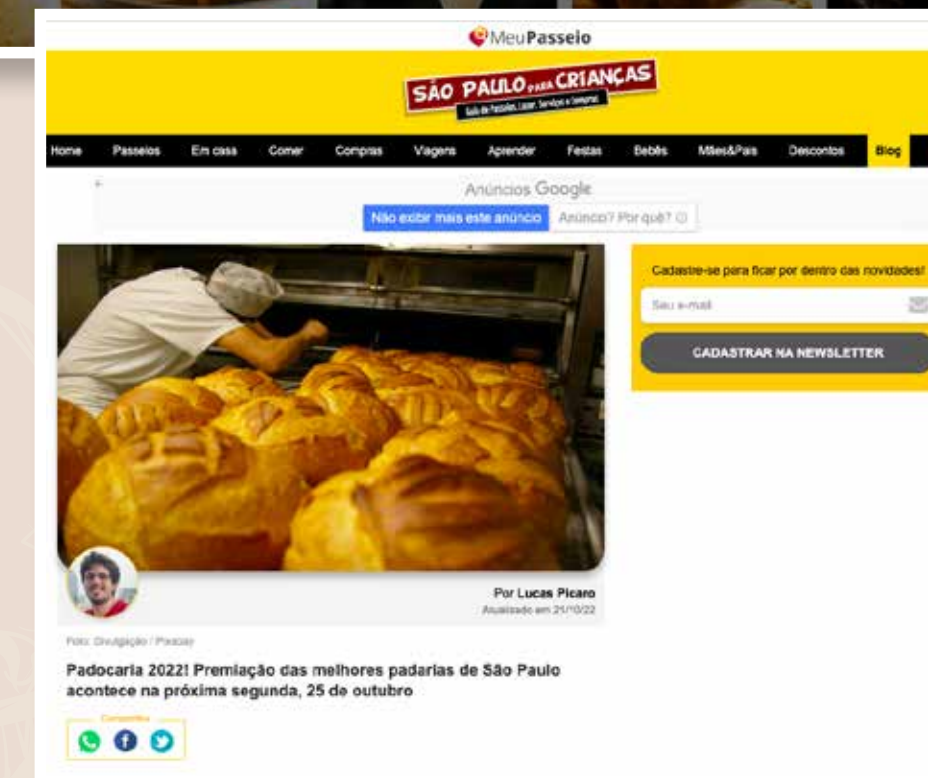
MeuPasseio

SÃO PAULO PARA CRIANÇAS
Guia de Passeios, Lazer, Serviços e Compras

Home Passeios Em casa Comer Compras Viagens Aprender Festas Bebês Mães&Pais Descontos Blog

Anúncios Google
Não exibir mais este anúncio Anúncio? Por quê?

Cadastre-se para ficar por dentro das novidades!
Seu e-mail
CADASTRAR NA NEWSLETTER

Por Lucas Picaro
Atualizado em 21/10/22

Foto: Divulgação / Pixabay

Padocaria 2022! Premiação das melhores padarias de São Paulo acontece na próxima segunda, 25 de outubro

Compartilhe